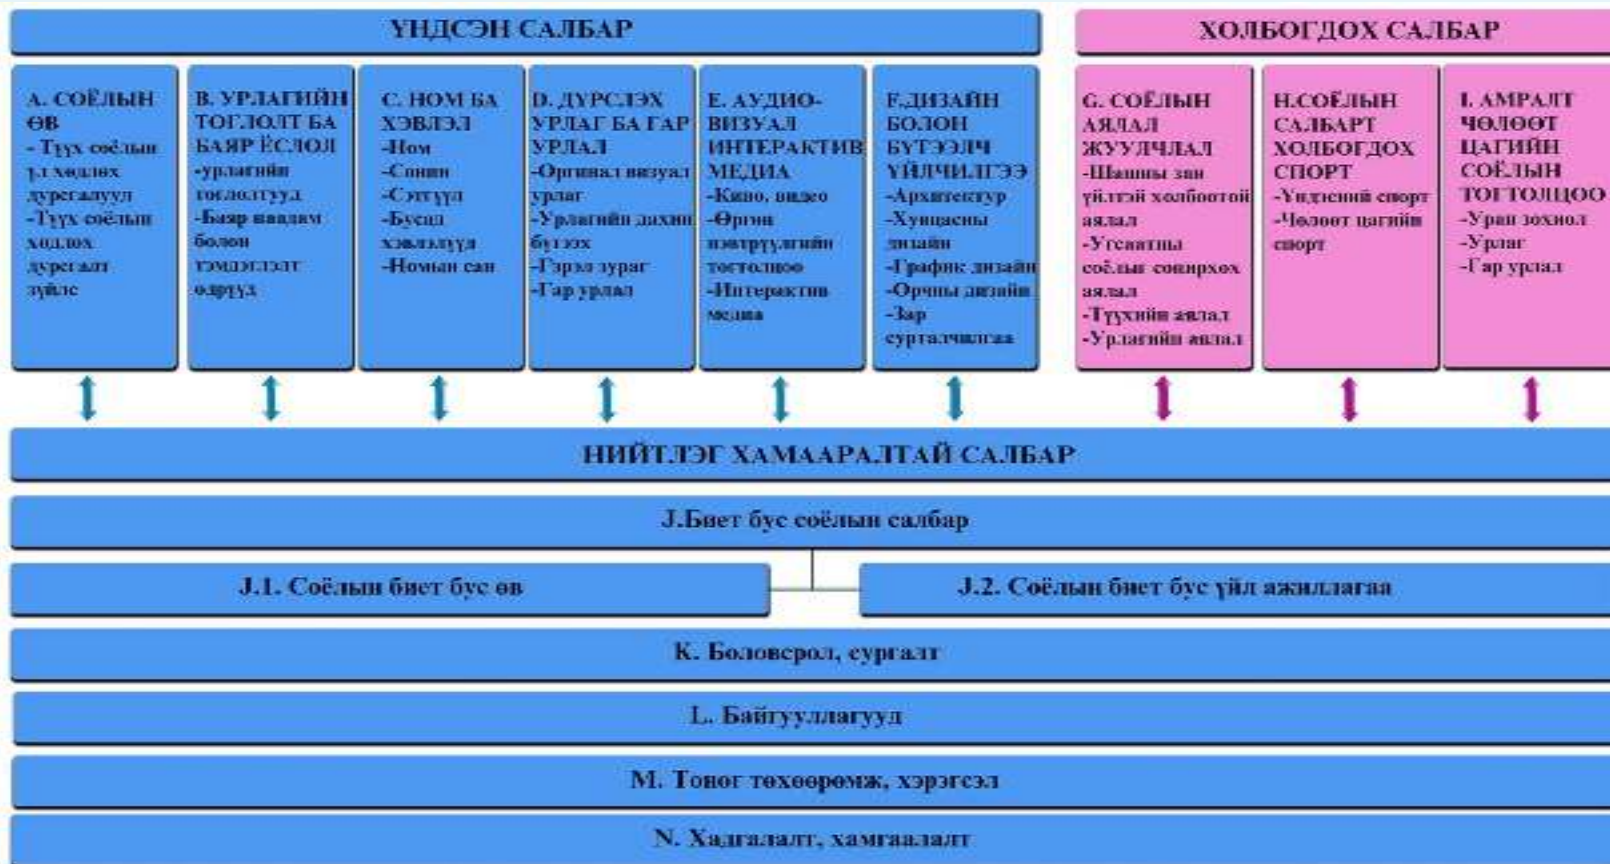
ҮНДСЭН САЛБАР

ХОЛБОГДОХ САЛБАР

A. СОЁЛЫН ӨВ
- Түүх соёлын үл хөдлөх дурсгалууд
-Түүх соёлын хөдлөх дурсгалт зүйлс

B. УРЛАГИЙН ТОГЛОЛТ БА БАЯР ЁСЛОЛ
-урлагийн тоглолтууд
-Баяр наадам болон тэмдэглэлт өдрүүд

C. НОМ БА ХЭВЛЭЛ
-Ном
-Сонин
-Сэтгүүл
-Бусад хэвлэлүүд
-Номын сан

D. ДҮРСЛЭХ УРЛАГ БА ГАР УРЛАЛ
-Оргинал визуал урлаг
-Урлагийн дахин бүтээх
-Гэрэл зураг
-Гар урлал

E. АУДИО-ВИЗУАЛ ИНТЕРАКТИВ МЕДИА
-Кино, видео
-Өргөн нэвтрүүлгийн тоглолцоо
-Интерактив медиа

F.ДИЗАЙН БОЛОН БҮТЭЭЛЧ ҮЙЛЧИЛГЭЭ
-Архитектур
-Хувцасны дизайн
-График дизайн
-Орчны дизайн
-Зар сурталчилгаа

G. СОЁЛЫН АЯЛАЛ ЖУУЛЧЛАЛ
-Шашны зан үйлтэй холбоотой аялал
-Үгсаатны соёлыг сонирхох аялал
-Түүхийн аялал
-Урлагийн аялал

H.СОЁЛЫН САЛБАРТ ХОЛБОГДОХ СПОРТ
-Үндэсний спорт
-Чөлөөт цагийн спорт

I. АМРАЛТ ЧӨЛӨӨТ ЦАГИЙН СОЁЛЫН ТОГТОЛЦОО
-Уран зохиол
-Урлаг
-Гар урлал

НИЙТЛЭГ ХАМААРАЛТАЙ САЛБАР

J.Биет бус соёлын салбар

J.1. Соёлын биет бус өв

J.2. Соёлын биет бус үйл ажиллагаа

K. Боловсрол, сургалт

L. Байгууллагууд

M. Тоног төхөөрөмж, хэрэгсэл

N. Хадгалалт, хамгаалалт